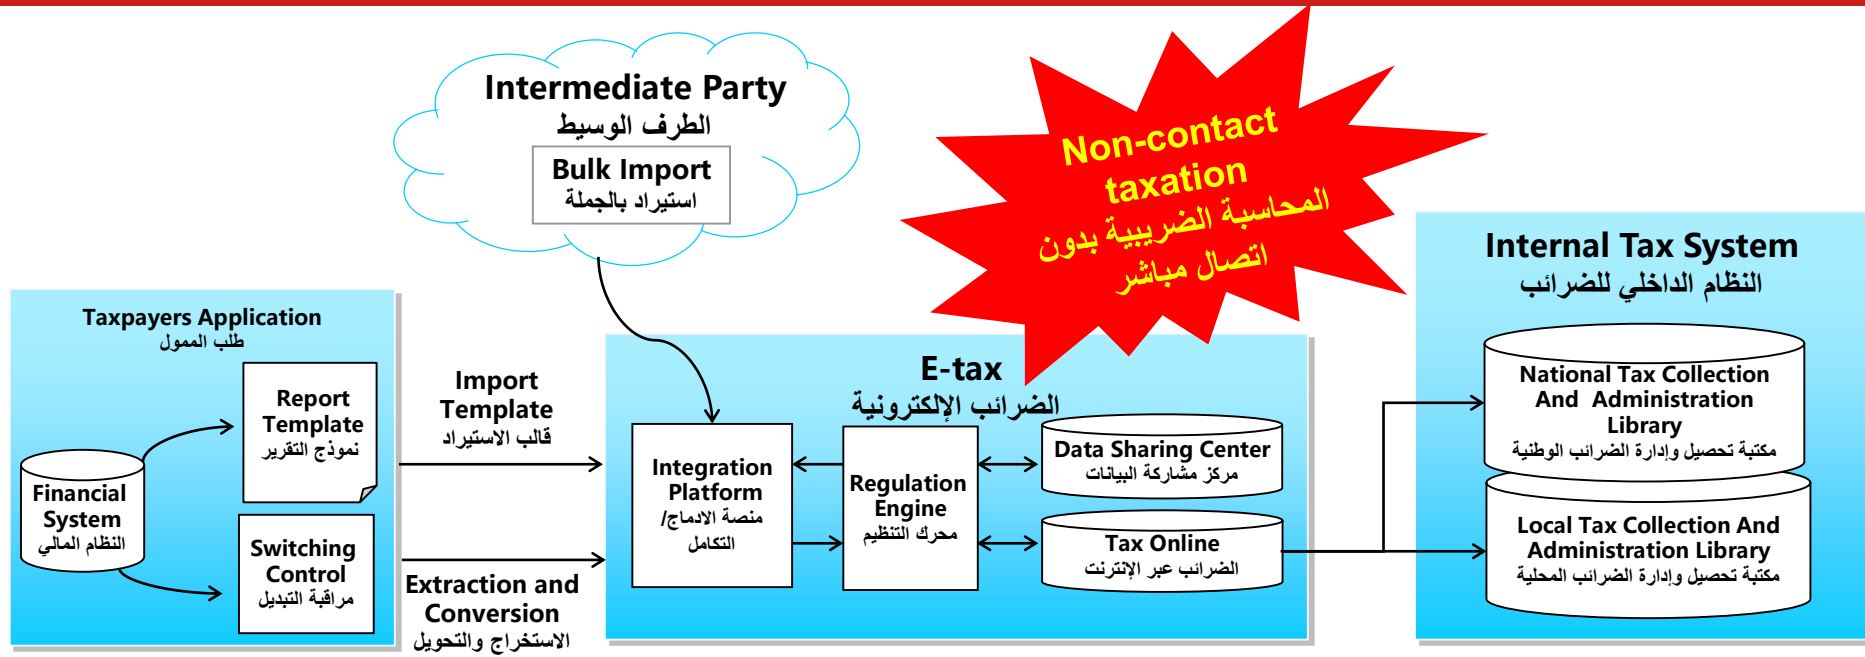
Intermediate Party
الطرف الوسيط
Bulk Import
استيراد بالجملة

Non-contact taxation
المحاسبة الضريبية بدون اتصال مباشر

Taxpayers Application
طلب الممول

Financial System
النظام المالي

Report Template
نموذج التقرير

Switching Control
مراقبة التبديل

Import Template
قالب الاستيراد

Extraction and Conversion
الاستخراج والتحويل

E-tax
الضرائب الإلكترونية

Integration Platform
منصة الادماج/ التكامل

Regulation Engine
محرك التنظيم

Data Sharing Center
مركز مشاركة البيانات

Tax Online
الضرائب عبر الإنترنت

Internal Tax System
النظام الداخلي للضرائب

National Tax Collection And Administration Library
مكتبة تحصيل وإدارة الضرائب الوطنية

Local Tax Collection And Administration Library
مكتبة تحصيل وإدارة الضرائب المحلية